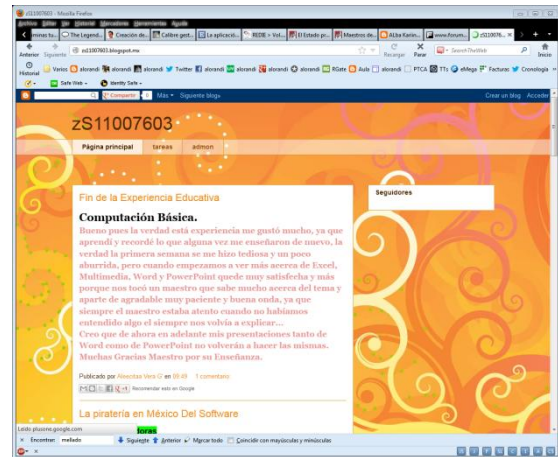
zS11007603 - Mozilla Firefox

Archivo Editar Ver Historial Marcadores Herramientas Ayuda

minas tu... | The Legend... | Creación de... | Calibre gest... | La aplicació... | REDIE > Vol... | El Estado pr... | Maestros de... | ALba Karin... | www.forum... | zS110076...

Anterior Siguiente zs11007603.blogspot.mx Recargar Parar Search The Web Inicio

Historial Varios alorandi alorandi alorandi Twitter alorandi alorandi alorandi alorandi RGate Aula alorandi PTCA TTs eMega Facturas Cronología

Safe Web Identity Safe

Compartir Más Siguiente blog» Crear un blog Acceder

zS11007603

Página principal tareas admon

Fin de la Experiencia Educativa

Computación Básica.

Bueno pues la verdad esta experiencia me gustó mucho, ya que aprendí y recordé lo que alguna vez me enseñaron de nuevo, la verdad la primera semana se me hizo tediosa y un poco aburrida, pero cuando empezamos a ver más acerca de Excel, Multimedia, Word y PowerPoint quede muy satisfecha y más porque nos tocó un maestro que sabe mucho acerca del tema y aparte de agradable muy paciente y buena onda, ya que siempre el maestro estaba atento cuando no habíamos entendido algo el siempre nos volvía a explicar...

Creo que de ahora en adelante mis presentaciones tanto de Word como de PowerPoint no volverán a hacer las mismas. Muchas Gracias Maestro por su Enseñanza.

Publicado por Alexidaa Vera G en 09:49 1 comentario:

Recomendar esto en Google

Seguidores

La piratería en México Del Software

Leído plusone.google.com

Encontrar: mellado Siguiente Anterior Marcar todo Coincidir con mayúsculas y minúsculas